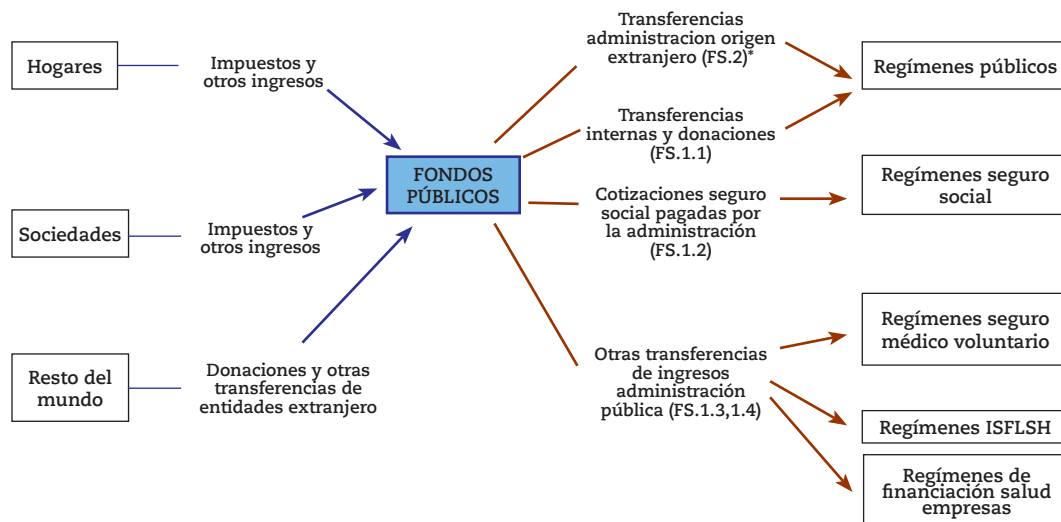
Hogares

Impuestos y otros ingresos

Sociedades

Impuestos y otros ingresos

Resto del mundo

Donaciones y otras transferencias de entidades extranjero

FONDOS PÚBLICOS

Transferencias administracion origen extranjero (FS.2)*

Transferencias internas y donaciones (FS.1.1)

Cotizaciones seguro social pagadas por la administración (FS.1.2)

Otras transferencias de ingresos administración pública (FS.1.3,1.4)

Regímenes públicos

Regímenes seguro social

Regímenes seguro médico voluntario

Regímenes ISFLSH

Regímenes de financiación salud empresas